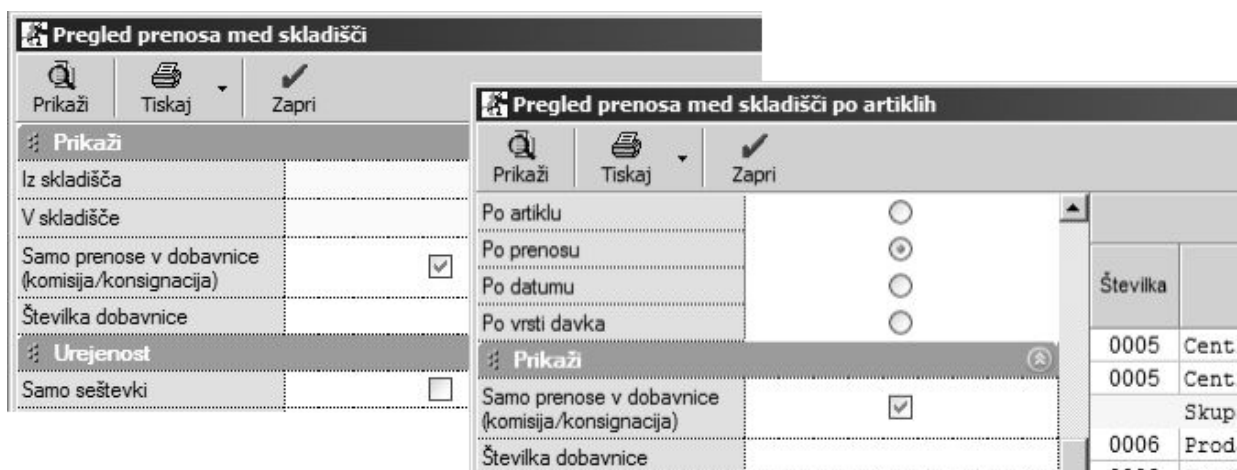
Pregled prenosa med skladišči

Prikaži Tiskaj Zapri

Prikaži

Iz skladišča

V skladišče

Samo prenose v dobavnice (komisija/konsignacija)

Številka dobavnice

Urejenost

Samo seštevki

Pregled prenosa med skladišči po artiklih

Prikaži Tiskaj Zapri

Po artiklu

Po prenosu

Po datumu

Po vrsti davka

Prikaži

Samo prenose v dobavnice (komisija/konsignacija)

Številka dobavnice

Številka

0005 Cent

0005 Cent

Skup

0006 Prod